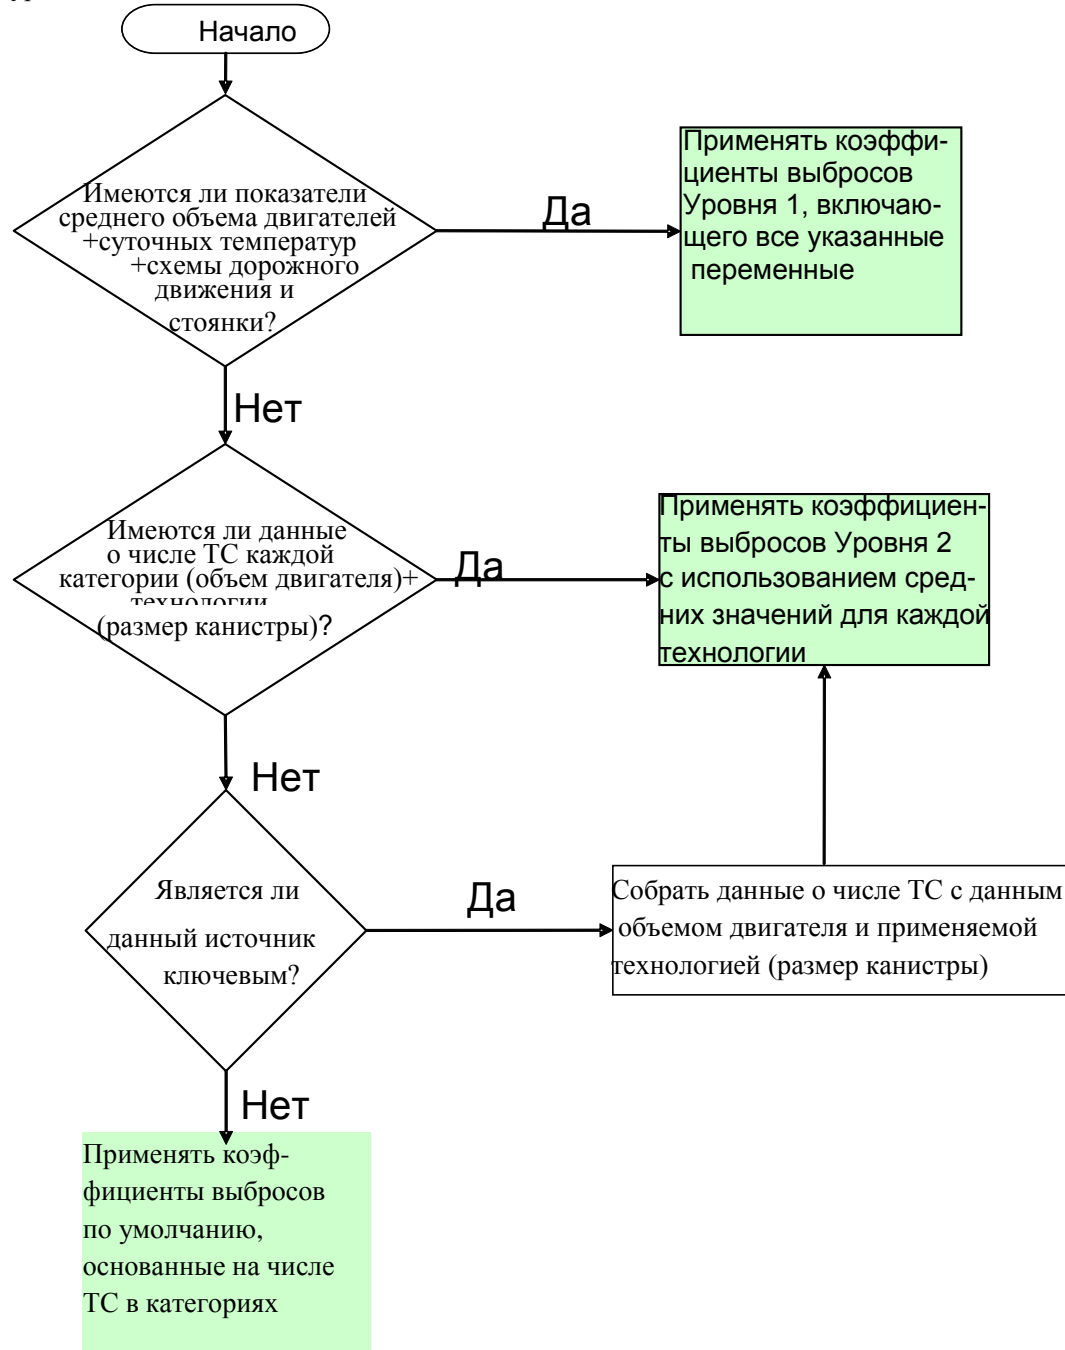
Начало

Имеются ли показатели среднего объема двигателей +суточных температур +схемы дорожного движения и стоянки?

Да

Применять коэффициенты выбросов Уровня 1, включающего все указанные переменные

Нет

Имеются ли данные о числе ТС каждой категории (объем двигателя)+ технологии (размер канистры)?

Да

Применять коэффициенты выбросов Уровня 2 с использованием средних значений для каждой технологии

Нет

Является ли данный источник ключевым?

Да

Собрать данные о числе ТС с данным объемом двигателя и применяемой технологией (размер канистры)

Нет

Применять коэффициенты выбросов по умолчанию, основанные на числе ТС в категориях